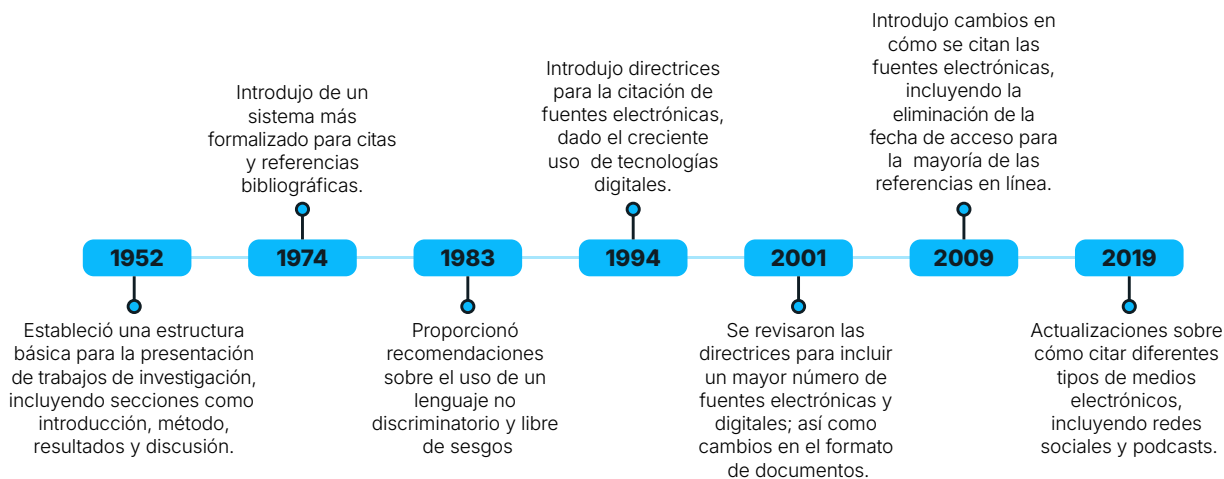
Introdujo de un sistema más formalizado para citas y referencias bibliográficas.

Introdujo directrices para la citación de fuentes electrónicas, dado el creciente uso de tecnologías digitales.

Introdujo cambios en cómo se citan las fuentes electrónicas, incluyendo la eliminación de la fecha de acceso para la mayoría de las referencias en línea.

1952

1974

1983

1994

2001

2009

2019

Estableció una estructura básica para la presentación de trabajos de investigación, incluyendo secciones como introducción, método, resultados y discusión.

Proporcionó recomendaciones sobre el uso de un lenguaje no discriminatorio y libre de sesgos

Se revisaron las directrices para incluir un mayor número de fuentes electrónicas y digitales; así como cambios en el formato de documentos.

Actualizaciones sobre cómo citar diferentes tipos de medios electrónicos, incluyendo redes sociales y podcasts.